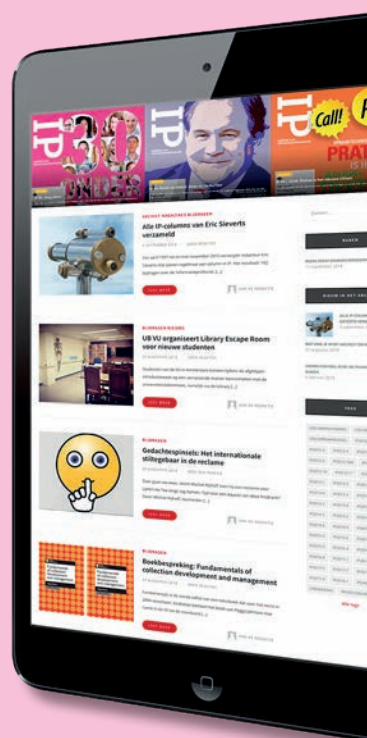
IP

30 ONDER

IP

IP

Call!

PRA

IS

Alle IP-columns van Eric Sieverts verzameld

LEES MEER

UB VU organiseert Library Escape Room voor nieuwe studenten

LEES MEER

BLOGGEN

Gedachtespinsels: Het internationale stiltegebaar in de reclame

LEES MEER

BLOGGEN

Boekbespreking: Fundamentals of collection development and management

LEES MEER

ZOEKEN

Alle tags